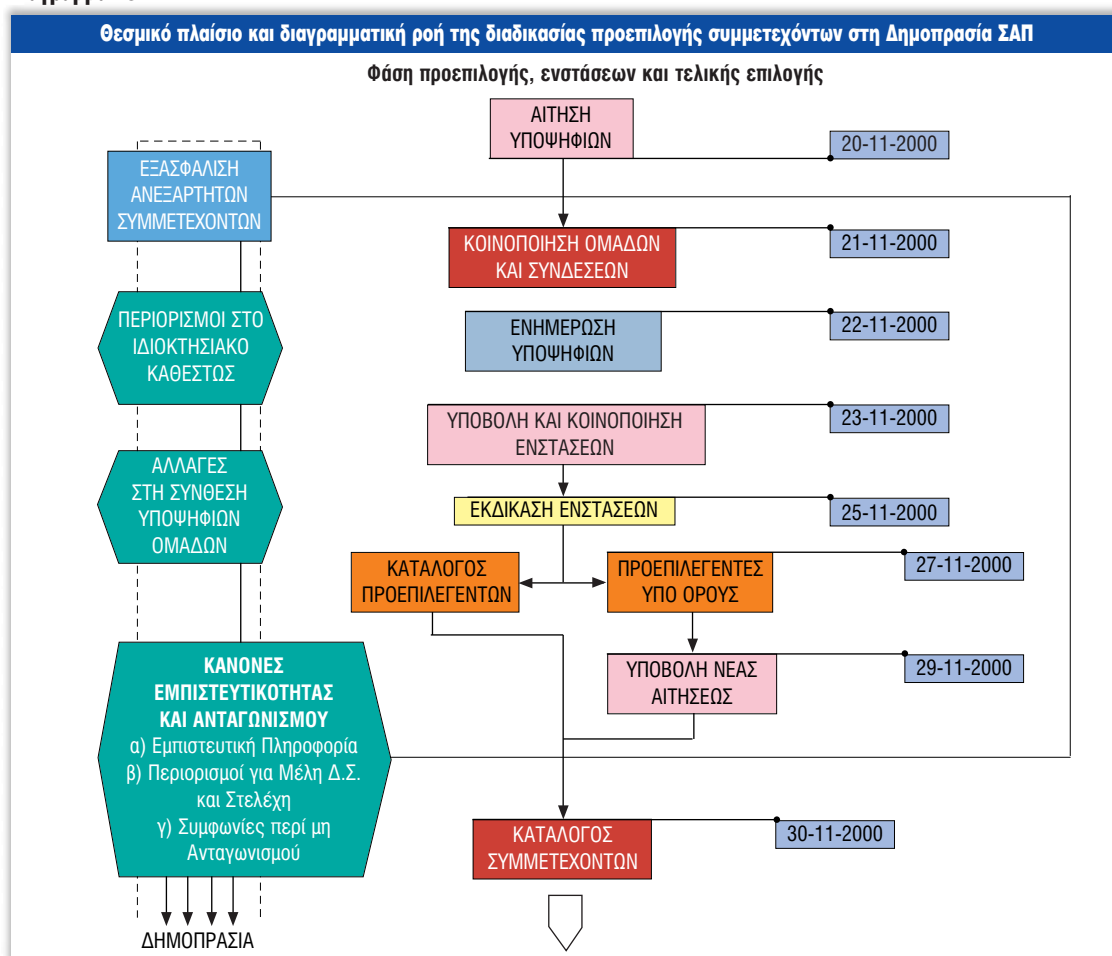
Θεσμικό πλαίσιο και διαγραμματική ροή της διαδικασίας προεπιλογής συμμετεχόντων στη Δημοπρασία ΣΑΠ

Φάση προεπιλογής, ενστάσεων και τελικής επιλογής

ΑΙΤΗΣΗ ΥΠΟΨΗΦΙΩΝ

20-11-2000

ΕΞΑΣΦΑΛΙΣΗ ΑΝΕΞΑΡΤΗΤΩΝ ΣΥΜΜΕΤΕΧΟΝΤΩΝ

ΚΟΙΝΟΠΟΙΗΣΗ ΟΜΑΔΩΝ ΚΑΙ ΣΥΝΔΕΣΕΩΝ

21-11-2000

ΠΕΡΙΟΡΙΣΜΟΙ ΣΤΟ ΙΔΙΟΚΤΗΣΙΑΚΟ ΚΑΘΕΣΤΩΣ

ΕΝΗΜΕΡΩΣΗ ΥΠΟΨΗΦΙΩΝ

22-11-2000

ΥΠΟΒΟΛΗ ΚΑΙ ΚΟΙΝΟΠΟΙΗΣΗ ΕΝΣΤΑΣΕΩΝ

23-11-2000

ΑΛΛΑΓΕΣ ΣΤΗ ΣΥΝΘΕΣΗ ΥΠΟΨΗΦΙΩΝ ΟΜΑΔΩΝ

ΕΚΔΙΚΑΣΗ ΕΝΣΤΑΣΕΩΝ

25-11-2000

ΚΑΤΑΛΟΓΟΣ ΠΡΟΕΠΙΛΕΓΕΝΤΩΝ

ΠΡΟΕΠΙΛΕΓΕΝΤΕΣ ΥΠΟ ΟΡΟΥΣ

27-11-2000

ΥΠΟΒΟΛΗ ΝΕΑΣ ΑΙΤΗΣΕΩΣ

29-11-2000

ΚΑΝΟΝΕΣ ΕΜΠΙΣΤΕΥΤΙΚΟΤΗΤΑΣ ΚΑΙ ΑΝΤΑΓΩΝΙΣΜΟΥ
α) Εμπιστευτική Πληροφορία
β) Περιορισμοί για Μέλη Δ.Σ. και Στελέχη
γ) Συμφωνίες περί μη Ανταγωνισμού

ΚΑΤΑΛΟΓΟΣ ΣΥΜΜΕΤΕΧΟΝΤΩΝ

30-11-2000

ΔΗΜΟΠΡΑΣΙΑ